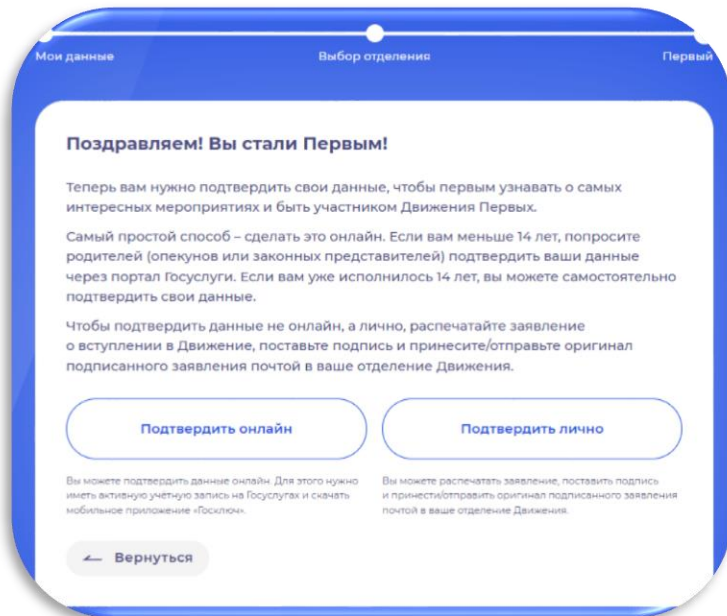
Мои данные

Выбор отделения

Первый

Поздравляем! Вы стали Первым!

Теперь вам нужно подтвердить свои данные, чтобы первым узнавать о самых интересных мероприятиях и быть участником Движения Первых.

Самый простой способ – сделать это онлайн. Если вам меньше 14 лет, попросите родителей (опекунов или законных представителей) подтвердить ваши данные через портал Госуслуги. Если вам уже исполнилось 14 лет, вы можете самостоятельно подтвердить свои данные.

Чтобы подтвердить данные не онлайн, а лично, распечатайте заявление о вступлении в Движение, поставьте подпись и принесите/отправьте оригинал подписанного заявления почтой в ваше отделение Движения.

Подтвердить онлайн

Подтвердить лично

Вы можете подтвердить данные онлайн. Для этого нужно иметь активную учетную запись на Госуслугах и скачать мобильное приложение «Госключ».

Вы можете распечатать заявление, поставить подпись и принести/отправить оригинал подписанного заявления почтой в ваше отделение Движения.

Вернуться